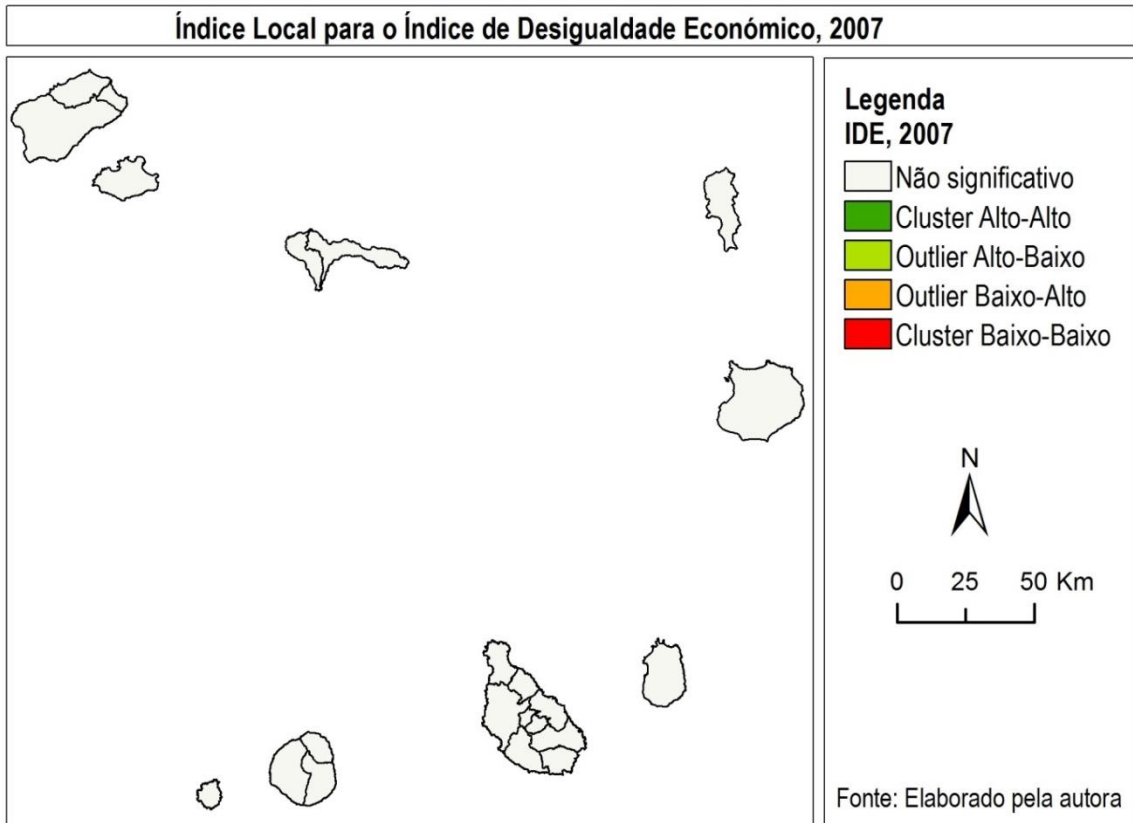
Índice Local para o Índice de Desigualdade Económico, 2007

Legenda
IDE, 2007
Não significativo
Cluster Alto-Alto
Outlier Alto-Baixo
Outlier Baixo-Alto
Cluster Baixo-Baixo

N

0 25 50 Km

Fonte: Elaborado pela autora